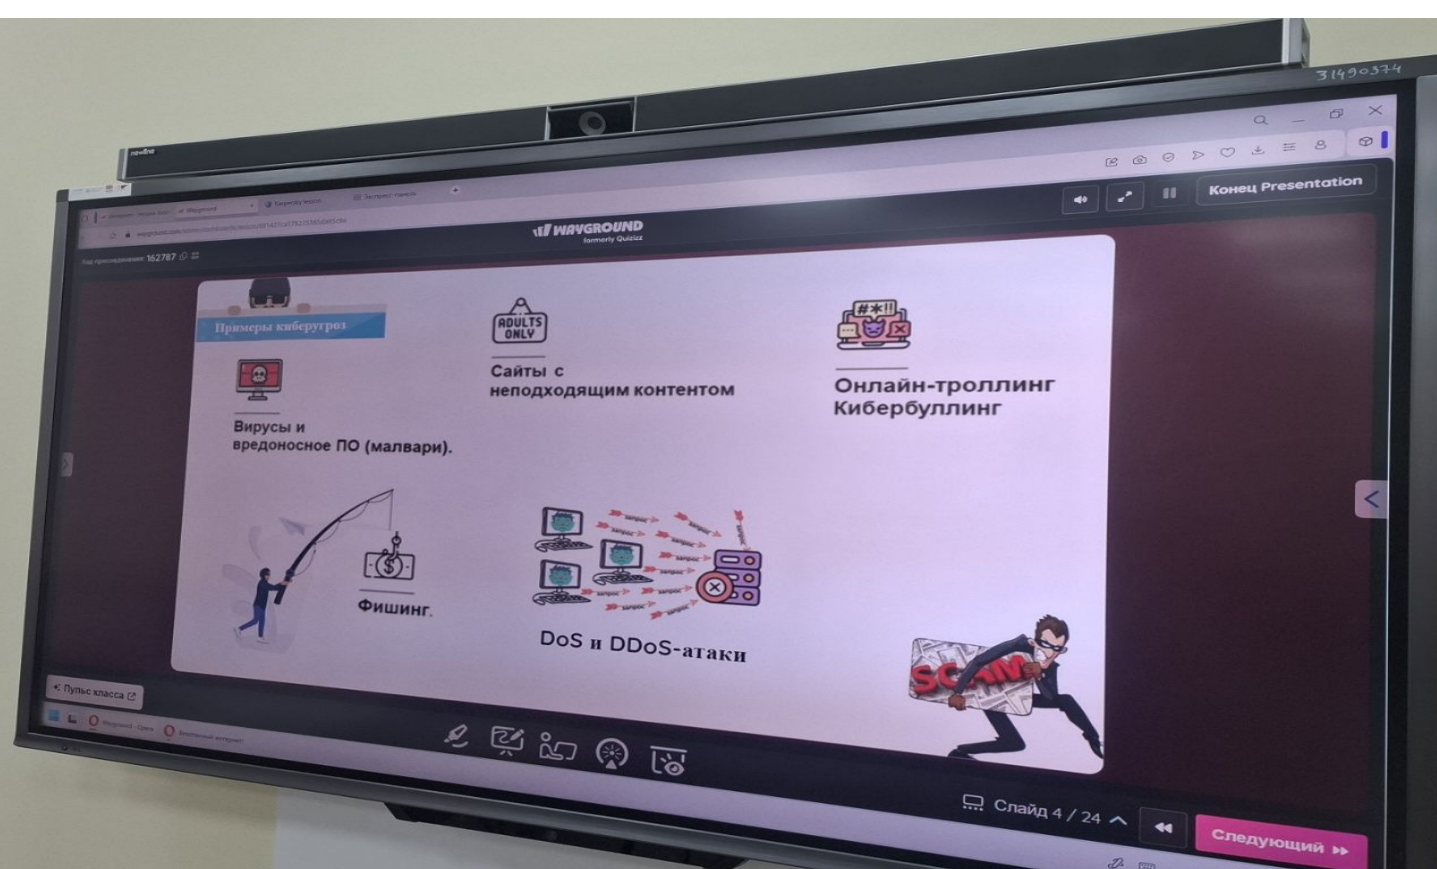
31490374

newline

Конец Presentation

WAYGROUND
formerly Quizizz

Код присоединения: 162787

Примеры киберугроз

Вирусы и вредоносное ПО (малвари).

ADULTS ONLY

Сайты с неподходящим контентом

#*!!

Онлайн-троллинг
Кибербуллинг

Фишинг.

DoS и DDoS-атаки

SCAM

Пульс класса

Слайд 4 / 24

Следующий